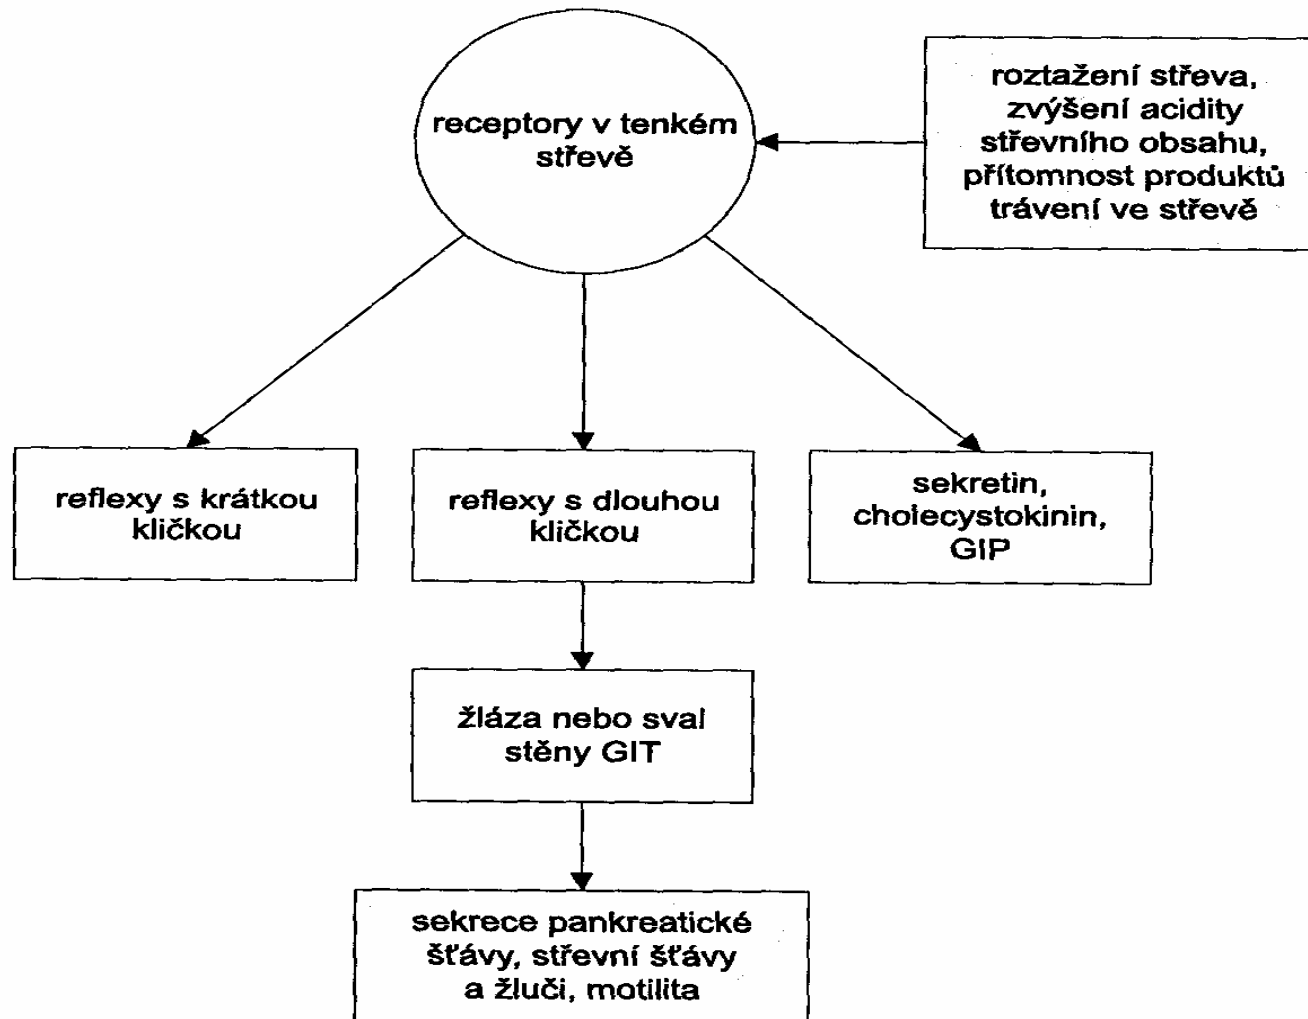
receptory v tenkém střevě

roztažení střeva, zvýšení acidity střevního obsahu, přítomnost produktů trávení ve střevě

reflexy s krátkou kličkou

reflexy s dlouhou kličkou

sekretin, cholecystokinin, GIP

žláza nebo sval stěny GIT

sekrece pankreatické šťávy, střevní šťávy a žluči, motilita